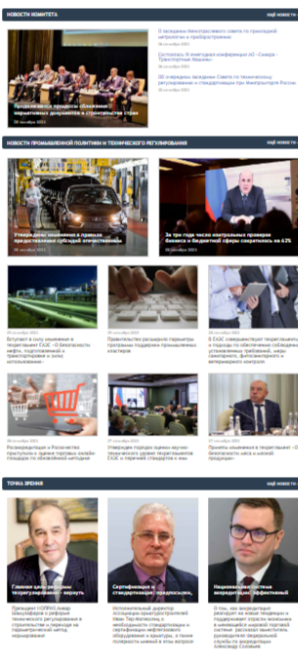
НОВОСТИ КОМИТЕТА

ещё новости

Продолжается процесс обновления нормативных документов в строительстве стран

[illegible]

О заседании Межотраслевого совета по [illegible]

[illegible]

Состоялась IV ежегодная конференция ЦС «Самара - Транспортные машины»

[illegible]

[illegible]

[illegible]

НОВОСТИ ПРОМЫШЛЕННОЙ ПОЛИТИКИ И ТЕХНИЧЕСКОГО РЕГУЛИРОВАНИЯ

ещё новости

Утверждены изменения в правила предоставления субсидий отечественным

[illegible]

За три года число контрольных проверок бизнеса в бюджетной сфере сократилось на 63%

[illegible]

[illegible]

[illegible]

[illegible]

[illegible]

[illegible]

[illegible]

ТОЧКА ЗРЕНИЯ

ещё новости

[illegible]

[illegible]

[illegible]

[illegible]

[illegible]

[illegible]